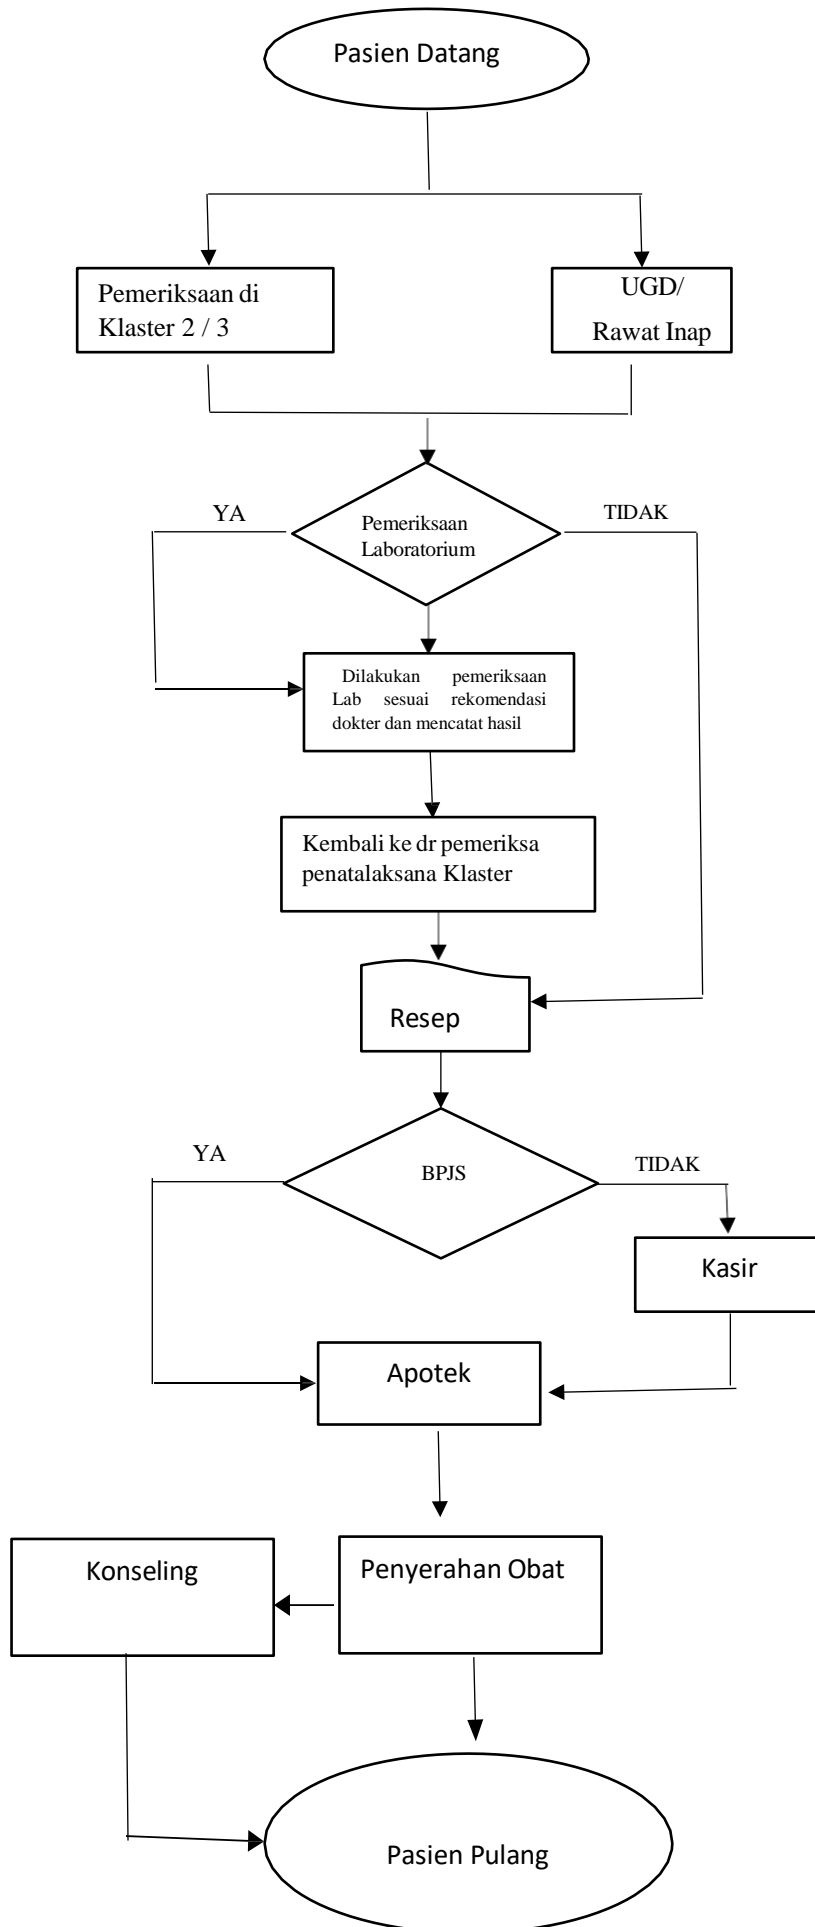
Pasien Datang

Pemeriksaan di Klaster 2 / 3

UGD/ Rawat Inap

YA

Pemeriksaan Laboratorium

TIDAK

Dilakukan pemeriksaan Lab sesuai rekomendasi dokter dan mencatat hasil

Kembali ke dr pemeriksa penatalaksana Klaster

Resep

YA

BPJS

TIDAK

Kasir

Apotek

Konseling

Penyerahan Obat

Pasien Pulang